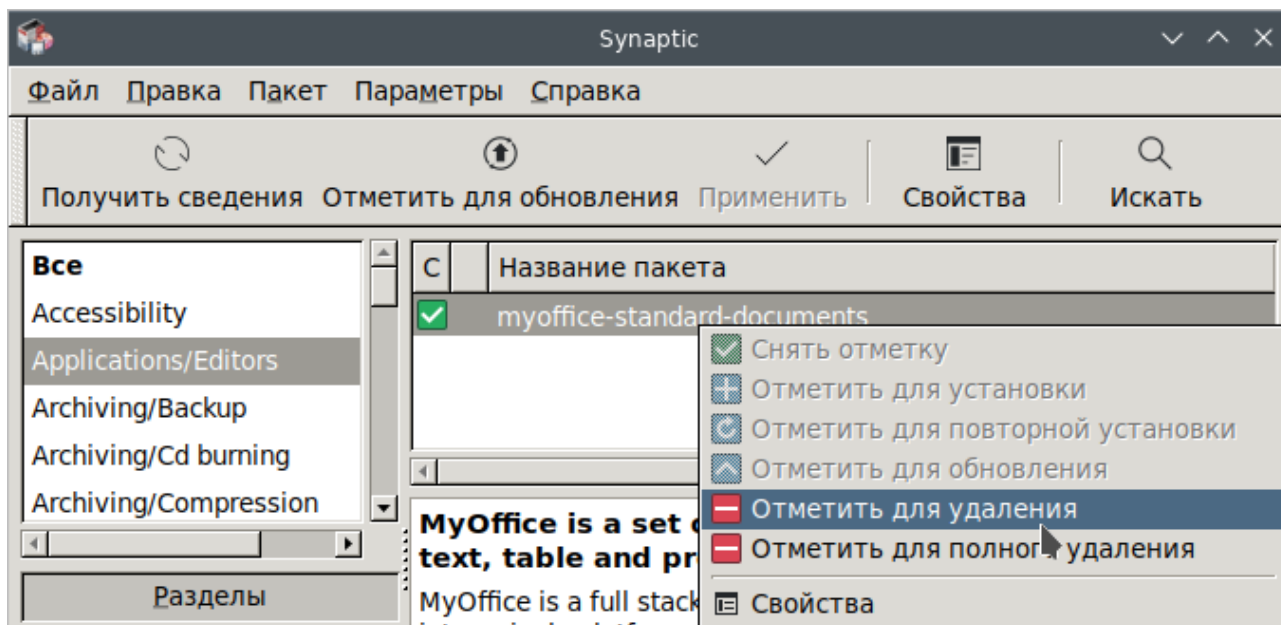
Synaptic

Файл Правка Пакет Параметры Справка

Получить сведения Отметить для обновления Применить Свойства Искать

Все
Accessibility
Applications/Editors
Archiving/Backup
Archiving/Cd burning
Archiving/Compression

Разделы

| С | | Название пакета |
|---|---|---|
| | | myoffice-standard-documents |

MyOffice is a set o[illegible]
text, table and pr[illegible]
MyOffice is a full stack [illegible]

Снять отметку
Отметить для установки
Отметить для повторной установки
Отметить для обновления
Отметить для удаления
Отметить для полного удаления
Свойства